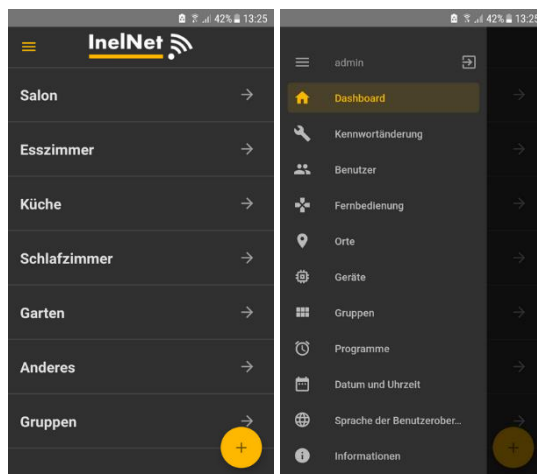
42% 13:25

InelNet

Salon

Esszimmer

Küche

Schlafzimmer

Garten

Anderes

Gruppen

+

42% 13:25

admin

Dashboard

Kennwortänderung

Benutzer

Fernbedienung

Orte

Geräte

Gruppen

Programme

Datum und Uhrzeit

Sprache der Benutzerober...

Informationen

+